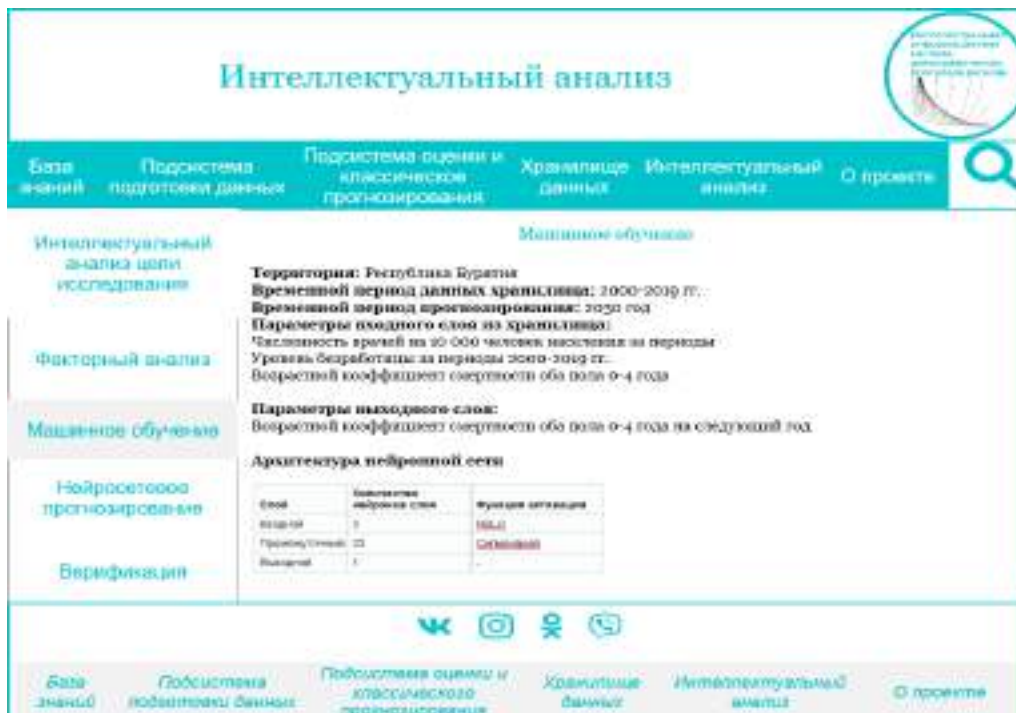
Интеллектуальный анализ

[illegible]

База знаний | Подсистема подготовки данных | Подсистема оценки и классического прогнозирования | Хранилище данных | Интеллектуальный анализ | О проекте

Интеллектуальный анализ цели исследования

Факторный анализ

Машинное обучение

Нейросетевое прогнозирование

Верификация

Машинное обучение

**Территория:** Республика Бурятия
**Временной период данных хранилища:** 2000-2019 гг.
**Временной период прогнозирования:** 2030 год
**Параметры входного слоя из хранилища:**
Численность врачей на 10 000 человек населения за периоды
Уровень безработицы за периоды 2000-2019 гг.
Возрастной коэффициент смертности оба пола 0-4 года

**Параметры выходного слоя:**
Возрастной коэффициент смертности оба пола 0-4 года на следующий год

**Архитектура нейронной сети**

| Слой | Количество нейронов слоя | Функция активации |
|---|---|---|
| Входной | 3 | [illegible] |
| Промежуточный | 15 | Сигмоидный |
| Выходной | 1 | - |

База знаний | Подсистема подготовки данных | Подсистема оценки и классического прогнозирования | Хранилище данных | Интеллектуальный анализ | О проекте